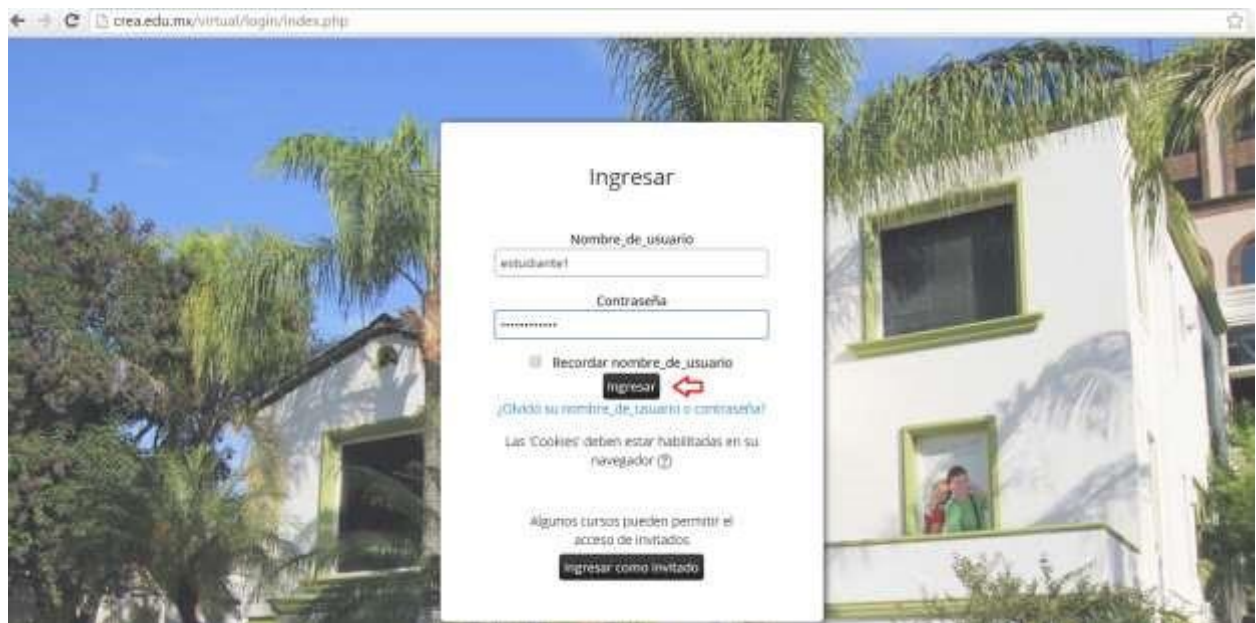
crea.edu.mx/virtual/login/index.php

Ingresar

Nombre_de_usuario

estudiante1

Contraseña

••••••••••••

Recordar nombre_de_usuario

Ingresar

¿Olvidó su nombre_de_usuario o contraseña?

Las 'Cookies' deben estar habilitadas en su navegador

Algunos cursos pueden permitir el acceso de invitados

Ingresar como invitado